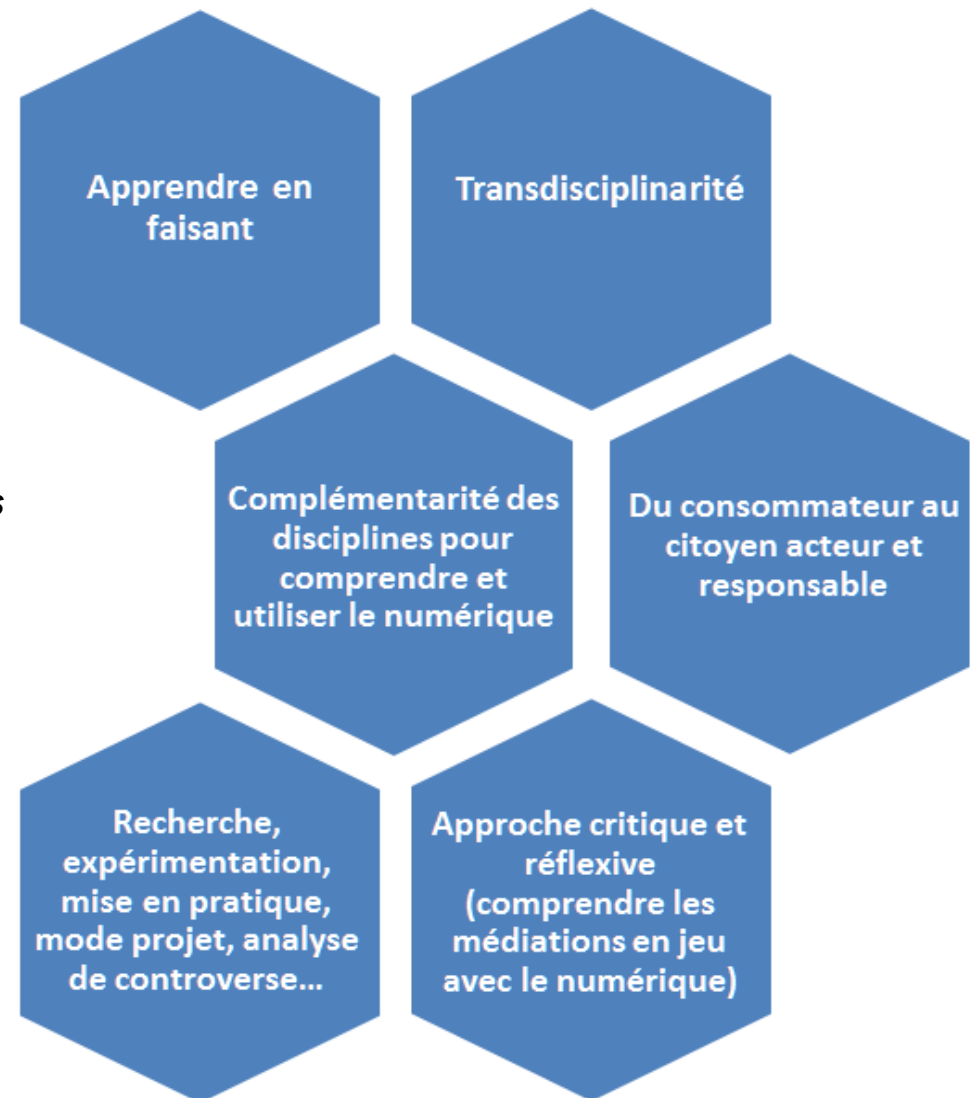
Apprendre en faisant

Transdisciplinarité

s

Complémentarité des disciplines pour comprendre et utiliser le numérique

Du consommateur au citoyen acteur et responsable

Recherche, expérimentation, mise en pratique, mode projet, analyse de controverse…

Approche critique et réflexive (comprendre les médiations en jeu avec le numérique)